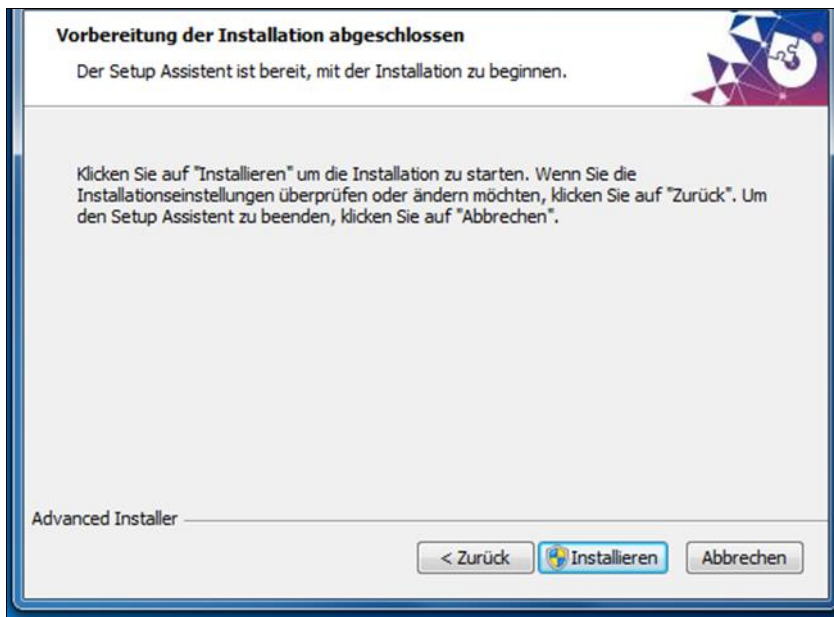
Vorbereitung der Installation abgeschlossen

Der Setup Assistent ist bereit, mit der Installation zu beginnen.

Klicken Sie auf "Installieren" um die Installation zu starten. Wenn Sie die Installationseinstellungen überprüfen oder ändern möchten, klicken Sie auf "Zurück". Um den Setup Assistent zu beenden, klicken Sie auf "Abbrechen".

Advanced Installer

< Zurück

Installieren

Abbrechen